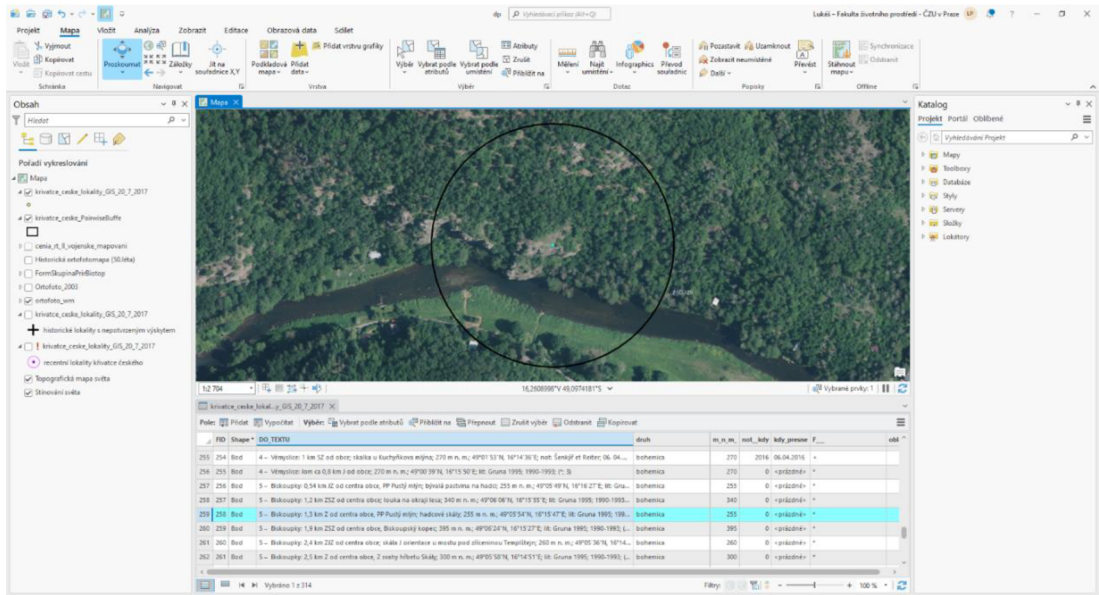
dp  Vyhledávací příkaz (Alt+Q)

Lukáš – Fakulta životního prostředí - ČZU v Praze  LP  ?

Projekt  Mapa  Vložit  Analýza  Zobrazit  Editace  Obrazová data  Sdílet

Vyjmout  Kopírovat  Kopírovat cestu  Vložit  Schránka
Prozkoumat  Záložky  Jít na souřadnice X,Y  Navigovat
Podkladová mapa  Přidat data  Přidat vrstvu grafiky  Vrstva
Výběr  Vybrat podle atributů  Vybrat podle umístění  Atributy  Zrušit  Přiblížit na  Výběr
Měření  Najít  Infographics  Převod souřadnic  Dotaz
Pozastavit  Uzamknout  Zobrazit neumístěné  Další  Převést  Popisky
Stáhnout mapu  Synchronizace  Odstranit  Offline

Obsah
Hledat
Pořadí vykreslování
Mapa
krivatce_ceske_lokality_GIS_20_7_2017
krivatce_ceske_PairwiseBuffe
cenia_rt_II_vojenske_mapovani
Historická ortofotomapa (50.léta)
FormSkupinaPrirBiotop
Ortofoto_2003
ortofoto_wm
krivatce_ceske_lokality_GIS_20_7_2017
historické lokality s nepotvrzeným výskytem
krivatce_ceske_lokality_GIS_20_7_2017
recentní lokality křivatce českého
Topografická mapa světa
Stínování světa

Mapa

1:2 704
16,2608998°V 49,0974181°S
Vybrané prvky: 1

Katalog
Projekt  Portál  Oblíbené
Vyhledávání Projekt
Mapy
Toolboxy
Databáze
Styly
Servery
Složky
Lokátory

krivatce_ceske_lokal...y_GIS_20_7_2017
Pole: Přidat  Vypočítat  Výběr: Vybrat podle atributů  Přiblížit na  Přepnout  Zrušit výběr  Odstranit  Kopírovat

| | FID | Shape * | DO_TEXTU | druh | m_n_m | rok_kdy | kdy_presne | F_... | obl |
|---|---|---|---|---|---|---|---|---|---|
| 255 | 254 | Bod | 4 – Vémyslice: 1 km SZ od obce; skalka u Kuchyňkova mlýna; 270 m n. m.; 49°01'53"N, 16°14'36"E; not: Šenkýř et Reiter, 06. 04.... | bohemica | 270 | 2016 | 06.04.2016 | * | |
| 256 | 255 | Bod | 4 – Vémyslice: lom cca 0,8 km J od obce; 270 m n. m.; 49°00'39"N, 16°15'50"E; lit: Gruna 1995; 1990–1993; (*: S) | bohemica | 270 | 0 | <prázdné> | * | |
| 257 | 256 | Bod | 5 – Biskoupky: 0,54 km JZ od centra obce; PP Pustý mlýn; bývalá pastvina na haďci; 255 m n. m.; 49°05'49"N, 16°16'27"E; lit: Gru... | bohemica | 255 | 0 | <prázdné> | * | |
| 258 | 257 | Bod | 5 – Biskoupky: 1,2 km ZSZ od centra obce; louka na okraji lesa; 340 m n. m.; 49°06'06"N, 16°15'55"E; lit: Gruna 1995; 1990–1993... | bohemica | 340 | 0 | <prázdné> | * | |
| 259 | 258 | Bod | 5 – Biskoupky: 1,3 km Z od centra obce, PP Pustý mlýn; hadcové skály; 255 m n. m.; 49°05'54"N, 16°15'47"E; lit: Gruna 1995; 199... | bohemica | 255 | 0 | <prázdné> | * | |
| 260 | 259 | Bod | 5 – Biskoupky: 1,9 km ZSZ od centra obce, Biskoupský kopec; 395 m n. m.; 49°06'24"N, 16°15'27"E; lit: Gruna 1995; 1990-1993; (... | bohemica | 395 | 0 | <prázdné> | * | |
| 261 | 260 | Bod | 5 – Biskoupky: 2,4 km ZJZ od centra obce; skála J orientace u mostu pod zříceninou Templštýn; 260 m n. m.; 49°05'36"N, 16°14... | bohemica | 260 | 0 | <prázdné> | * | |
| 262 | 261 | Bod | 5 – Biskoupky: 2,5 km Z od centra obce; Z svahy hřbetu Skály; 300 m n. m.; 49°05'58"N, 16°14'51"E; lit: Gruna 1995; 1990-1993; (... | bohemica | 300 | 0 | <prázdné> | * | |

Vybráno 1 z 314
Filtry:  100 %